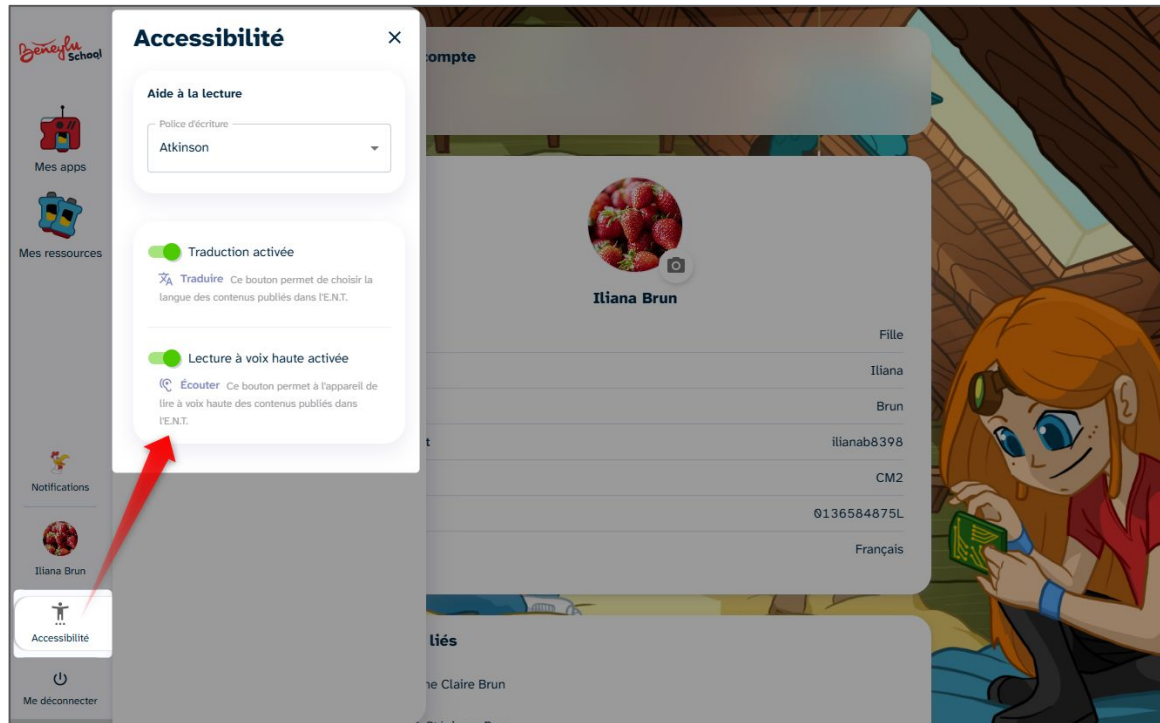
Beneylu School

Mes apps

Mes ressources

Notifications

Iliana Brun

Accessibilité

Me déconnecter

Accessibilité ×

Aide à la lecture

Police d'écriture
Atkinson

Traduction activée

Traduire Ce bouton permet de choisir la langue des contenus publiés dans l'E.N.T.

Lecture à voix haute activée

Écouter Ce bouton permet à l'appareil de lire à voix haute des contenus publiés dans l'E.N.T.

compte

Iliana Brun

Fille

Iliana

Brun

t ilianab8398

CM2

0136584875L

Français

liés

ne Claire Brun